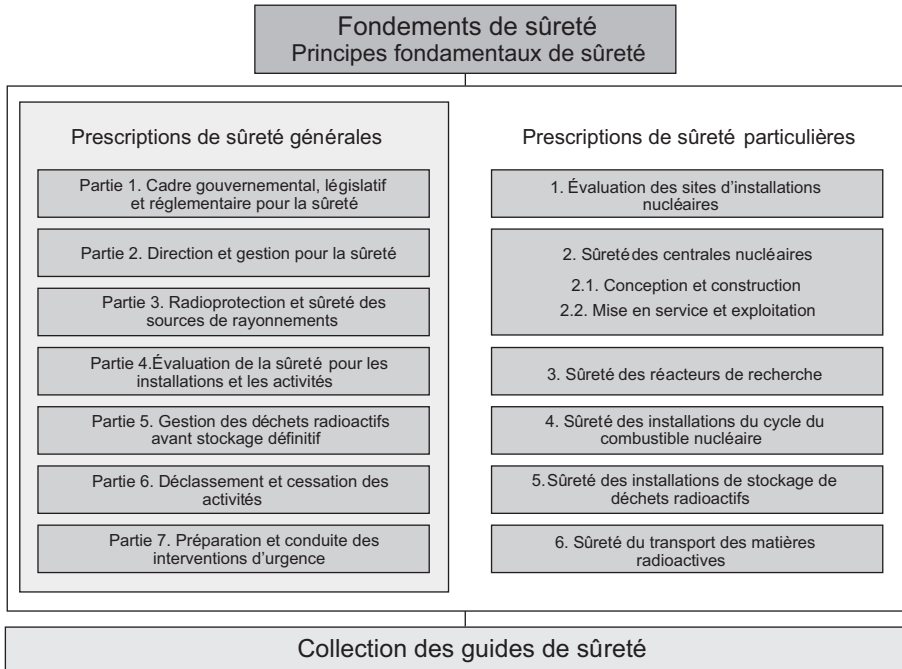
Fondements de sûreté
Principes fondamentaux de sûreté

Prescriptions de sûreté générales

Partie 1. Cadre gouvernemental, législatif et réglementaire pour la sûreté

Partie 2. Direction et gestion pour la sûreté

Partie 3. Radioprotection et sûreté des sources de rayonnements

Partie 4.Évaluation de la sûreté pour les installations et les activités

Partie 5. Gestion des déchets radioactifs avant stockage définitif

Partie 6. Déclassement et cessation des activités

Partie 7. Préparation et conduite des interventions d'urgence

Prescriptions de sûreté particulières

1. Évaluation des sites d'installations nucléaires

2. Sûretédes centrales nucléaires

2.1. Conception et construction

2.2. Mise en service et exploitation

3. Sûreté des réacteurs de recherche

4. Sûreté des installations du cycle du combustible nucléaire

5.Sûreté des installations de stockage de déchets radioactifs

6. Sûreté du transport des matières radioactives

Collection des guides de sûreté